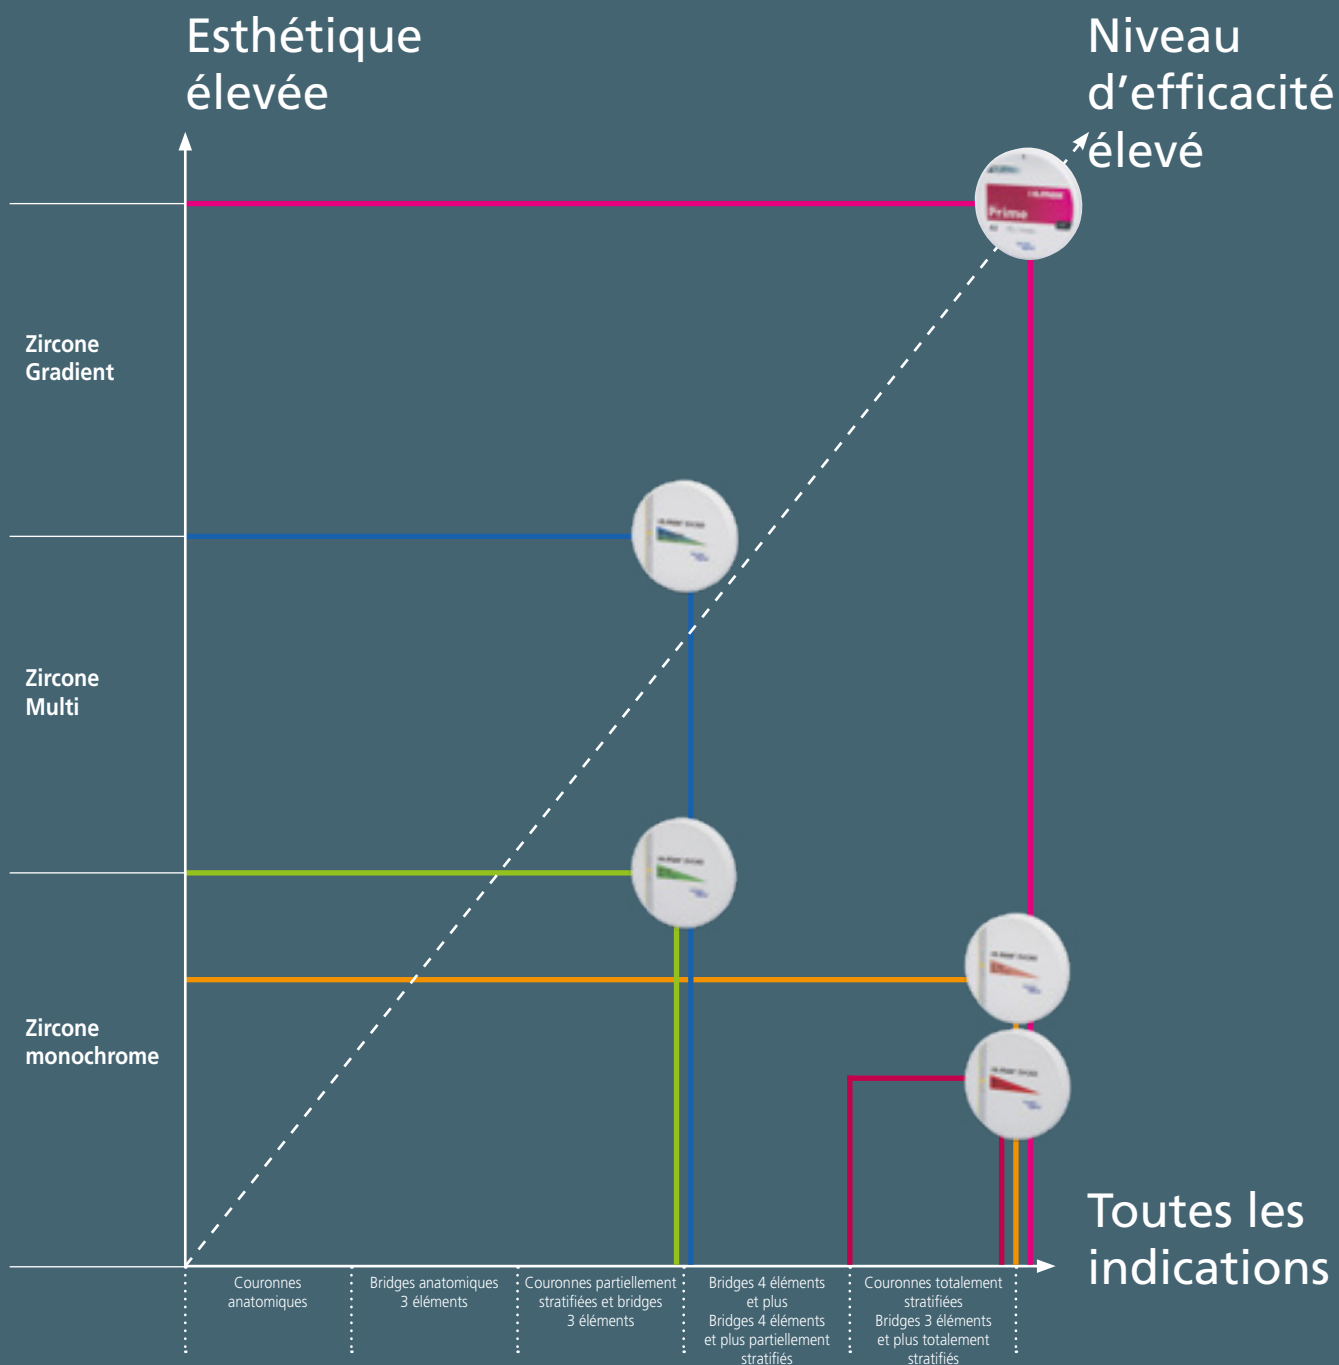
Esthétique élevée

Niveau d’efficacité élevé

Zircone Gradient

Zircone Multi

Zircone monochrome

Toutes les indications

Prime

Couronnes anatomiques

Bridges anatomiques 3 éléments

Couronnes partiellement stratifiées et bridges 3 éléments

Bridges 4 éléments et plus Bridges 4 éléments et plus partiellement stratifiés

Couronnes totalement stratifiées Bridges 3 éléments et plus totalement stratifiés